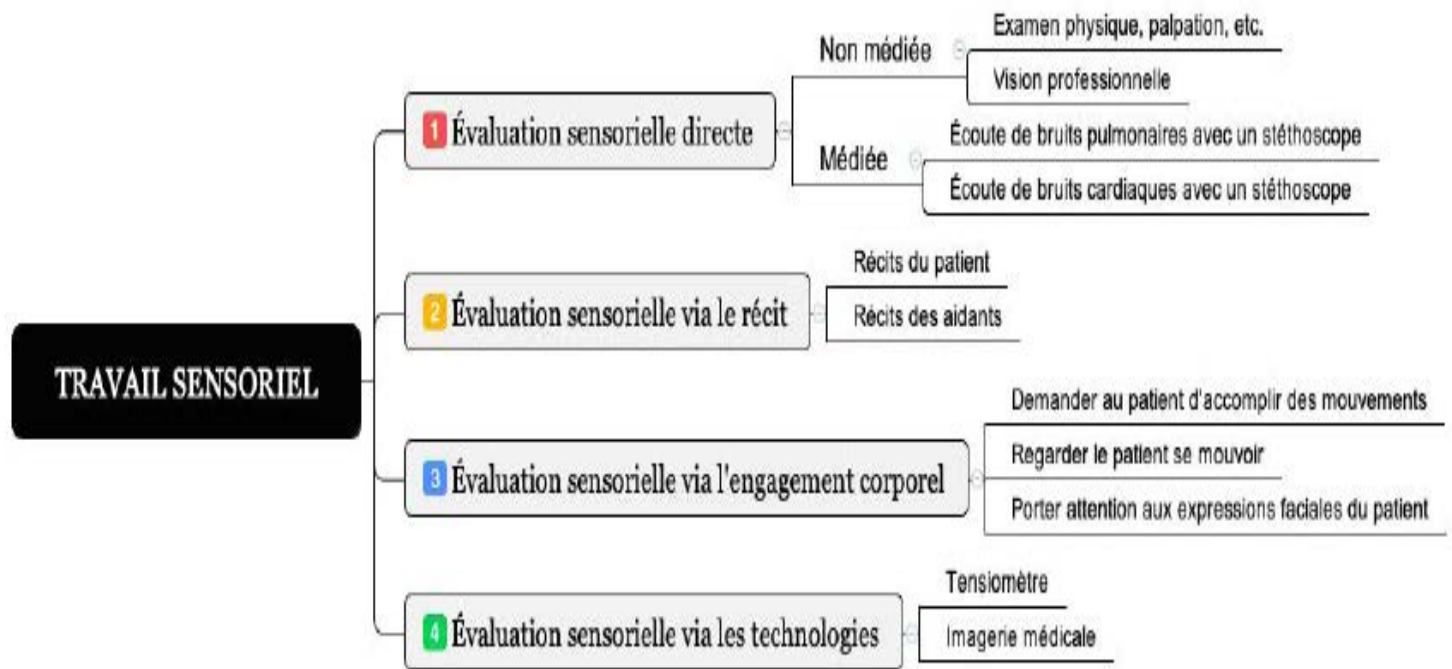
TRAVAIL SENSORIEL

1 Évaluation sensorielle directe

Non médiée

Examen physique, palpation, etc.

Vision professionnelle

Médiée

Écoute de bruits pulmonaires avec un stéthoscope

Écoute de bruits cardiaques avec un stéthoscope

2 Évaluation sensorielle via le récit

Récits du patient

Récits des aidants

3 Évaluation sensorielle via l'engagement corporel

Demander au patient d'accomplir des mouvements

Regarder le patient se mouvoir

Porter attention aux expressions faciales du patient

4 Évaluation sensorielle via les technologies

Tensiomètre

Imagerie médicale